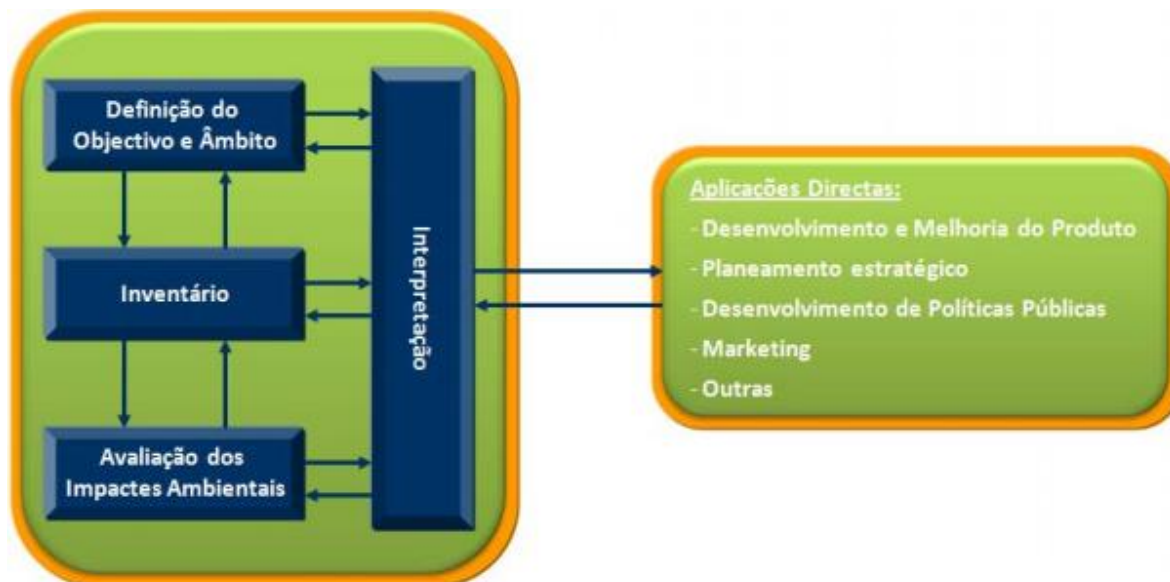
Definição do Objectivo e Âmbito

Inventário

Avaliação dos Impactes Ambientais

Interpretação

Aplicações Directas:
- Desenvolvimento e Melhoria do Produto
- Planeamento estratégico
- Desenvolvimento de Políticas Públicas
- Marketing
- Outras